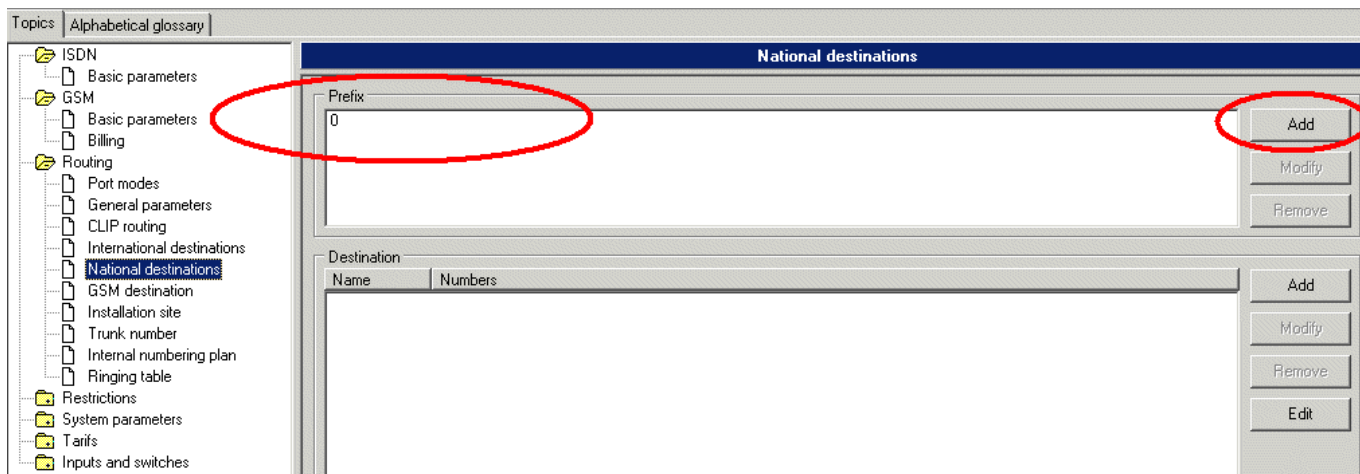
Topics | Alphabetical glossary

ISDN
Basic parameters
GSM
Basic parameters
Billing
Routing
Port modes
General parameters
CLIP routing
International destinations
National destinations
GSM destination
Installation site
Trunk number
Internal numbering plan
Ringing table
Restrictions
System parameters
Tarifs
Inputs and switches

National destinations

Prefix
0

Add
Modify
Remove

Destination

| Name | Numbers |
|---|---|

Add
Modify
Remove
Edit